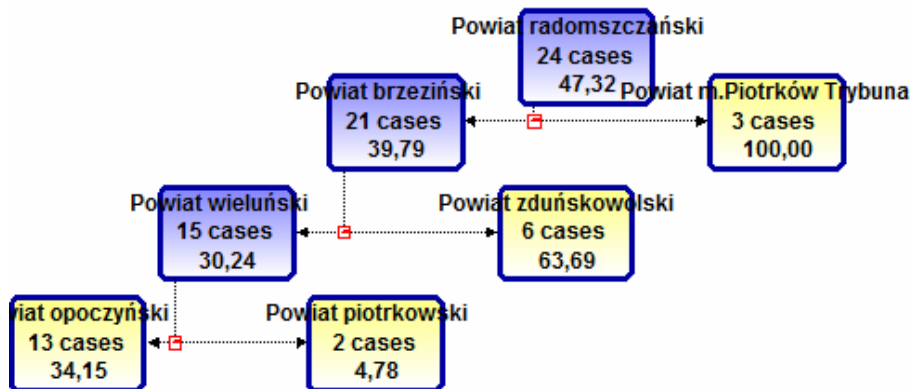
Powiat radomszczański
24 cases
47,32

Powiat brzeziński
21 cases
39,79

Powiat m.Piotrków Trybuna
3 cases
100,00

Powiat wieluński
15 cases
30,24

Powiat zduńskowolski
6 cases
63,69

wiat opoczyński
13 cases
34,15

Powiat piotrkowski
2 cases
4,78